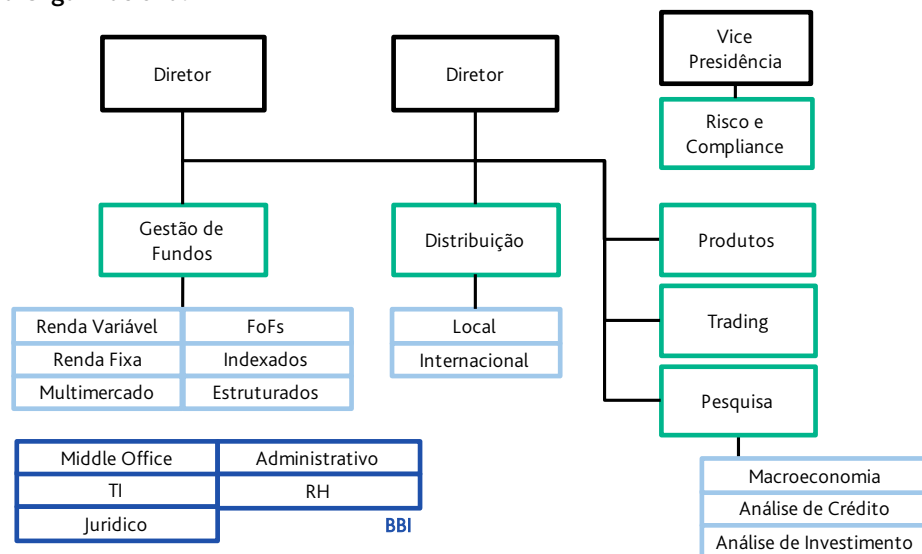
Diretor

Diretor

Vice Presidência

Risco e Compliance

Gestão de Fundos

Distribuição

Produtos

Trading

Pesquisa

| Renda Variável | FoFs |
|---|---|
| Renda Fixa | Indexados |
| Multimercado | Estruturados |

| Local |
|---|
| Internacional |

| Middle Office | Administrativo |
|---|---|
| TI | RH |
| Juridico | BBI |

| Macroeconomia |
|---|
| Análise de Crédito |
| Análise de Investimento |